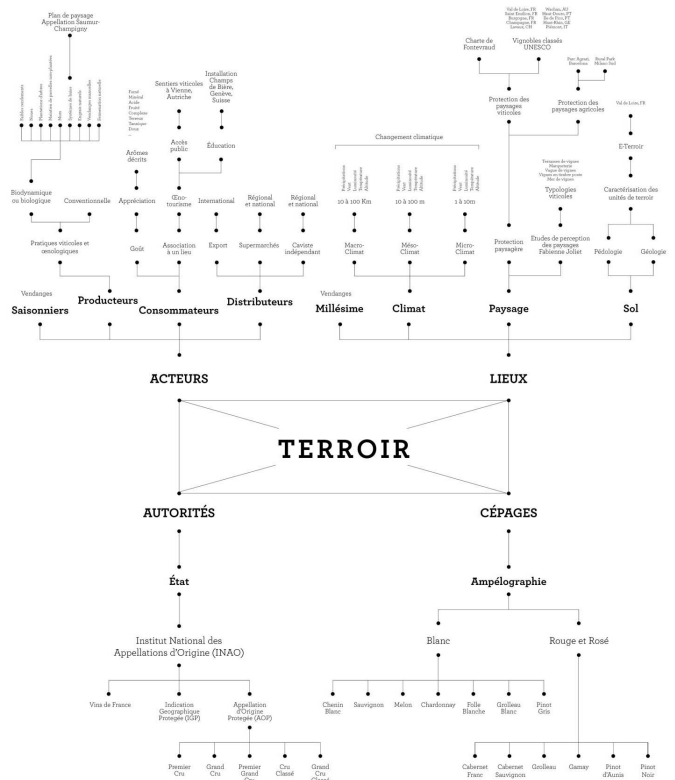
Plan de paysage Appellation Saumur-Champigny

Haies continues
Murets
Bosquets d'arbres
Maintien de parcelles non-plantées
Mares
Tonnelles de loisir
Espèces variées
Enherbement naturel
Biodiversité naturelle

Biodynamique ou biologique
Conventionnelle

Pratiques viticoles et œnologiques

Vendanges
Saisonniers
Producteurs

Fruité
Minéral
Acide
Floral
Complexe
Sucrosité
Tannique
Boisé
...

Arômes décrits
Appréciation
Goût

Sentiers viticoles à Vienne, Autriche
Accès public
Œnotourisme
Association à un lieu

Installation Champs de Bière, Genève, Suisse
Éducation

Consommateurs

International
Export
Régional et national
Supermarchés
Régional et national
Caviste indépendant
Distributeurs

Changement climatique

Précipitations
Vent
Luminosité
Température
Altitude
10 à 100 Km
Macro-Climat

Précipitations
Vent
Luminosité
Température
Altitude
10 à 100 m
Méso-Climat

Précipitations
Vent
Luminosité
Température
Altitude
1 à 10m
Micro-Climat

Vendanges
Millésime
Climat

Val de Loire, FR
Saint Emilion, FR
Bourgogne, FR
Champagne, FR
Lavaux, CH
Wachau, AU
Haut Douro, PT
Île du Pico, PT
Haut-Rhin, DE
Piémont, IT

Charte de Fontevraud
Vignobles classés UNESCO
Protection des paysages viticoles

Parc Agrari Barcelona
Rural Park Milano Sud
Protection des paysages agricoles

Terrasses de vignes
Marquetterie
Vigne de vignes
Vignes en tradition proue
Mer de vignes
Typologies viticoles

Protection paysagère
Etudes de perception des paysages Fabienne Joliet
Paysage

Val de Loire, FR
E-Terroir
Caractérisation des unités de terroir
Pédologie
Géologie
Sol

ACTEURS
LIEUX

TERROIR

AUTORITÉS
CÉPAGES

État
Ampélographie

Institut National des Appellations d'Origine (INAO)

Vins de France
Indication Geographique Protegée (IGP)
Appellation d'Origine Protegée (AOP)

Premier Cru
Grand Cru
Premier Grand Cru
Cru Classé
Grand Cru Classé

Blanc
Rouge et Rosé

Chenin Blanc
Sauvignon
Melon
Chardonnay
Folle Blanche
Grolleau Blanc
Pinot Gris

Cabernet Franc
Cabernet Sauvignon
Grolleau
Gamay
Pinot d'Aunis
Pinot Noir